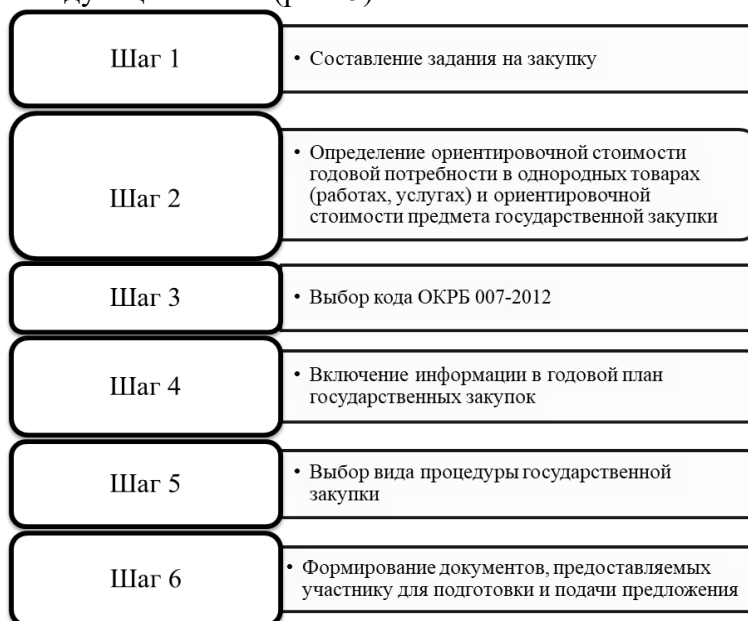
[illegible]

Шаг 1

• Составление задания на закупку

Шаг 2

• Определение ориентировочной стоимости годовой потребности в однородных товарах (работах, услугах) и ориентировочной стоимости предмета государственной закупки

Шаг 3

• Выбор кода ОКРБ 007-2012

Шаг 4

• Включение информации в годовой план государственных закупок

Шаг 5

• Выбор вида процедуры государственной закупки

Шаг 6

• Формирование документов, предоставляемых участнику для подготовки и подачи предложения